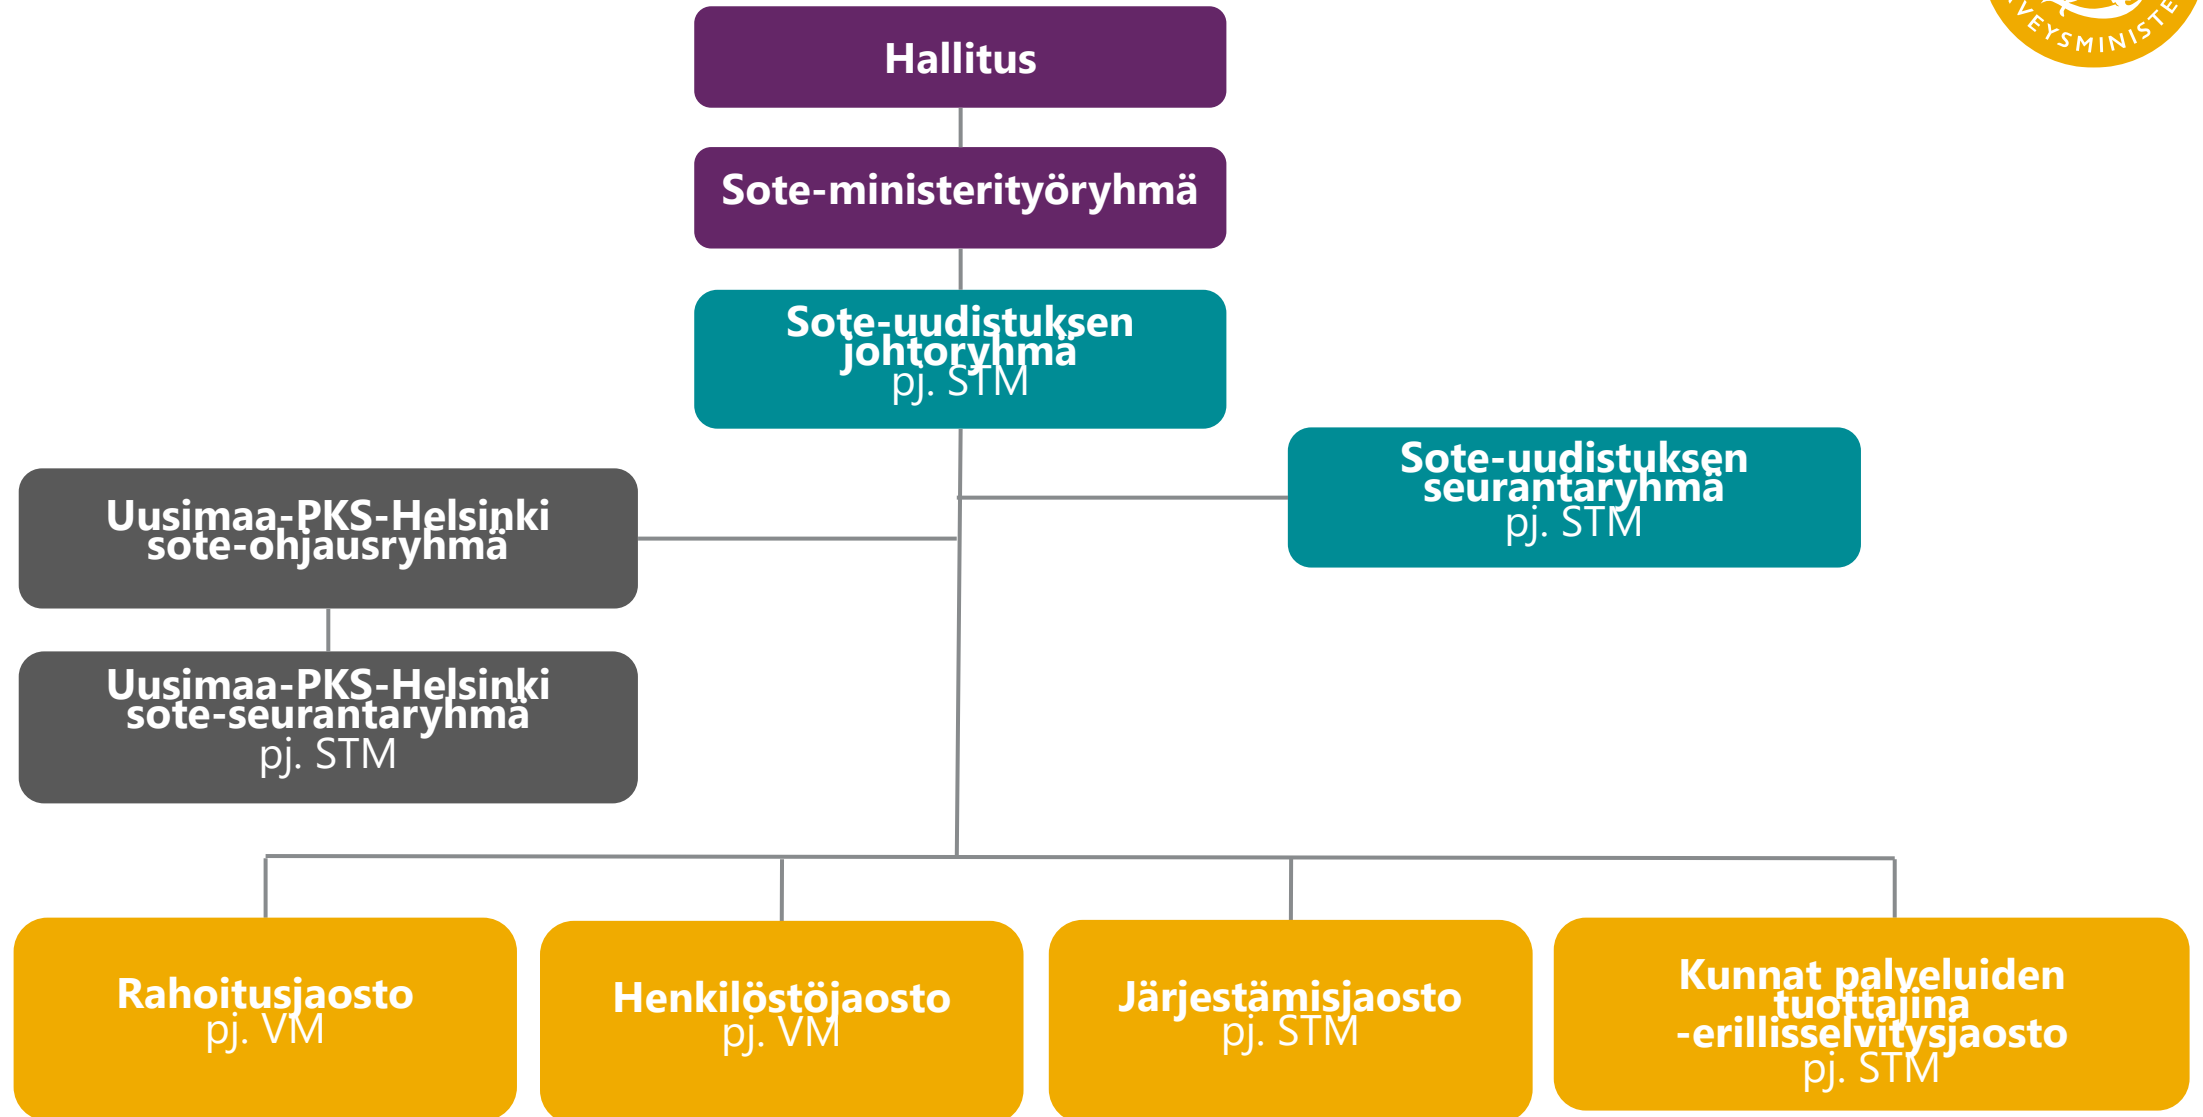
VEYSMINISTE

Hallitus

Sote-ministerityöryhmä

Sote-uudistuksen johtoryhmä
pj. STM

Sote-uudistuksen seurantaryhmä
pj. STM

Uusimaa-PKS-Helsinki sote-ohjausryhmä

Uusimaa-PKS-Helsinki sote-seurantaryhmä
pj. STM

Rahoitusjaosto
pj. VM

Henkilöstöjaosto
pj. VM

Järjestämisjaosto
pj. STM

Kunnat palveluiden tuottajina -erillisselvitysjaosto
pj. STM